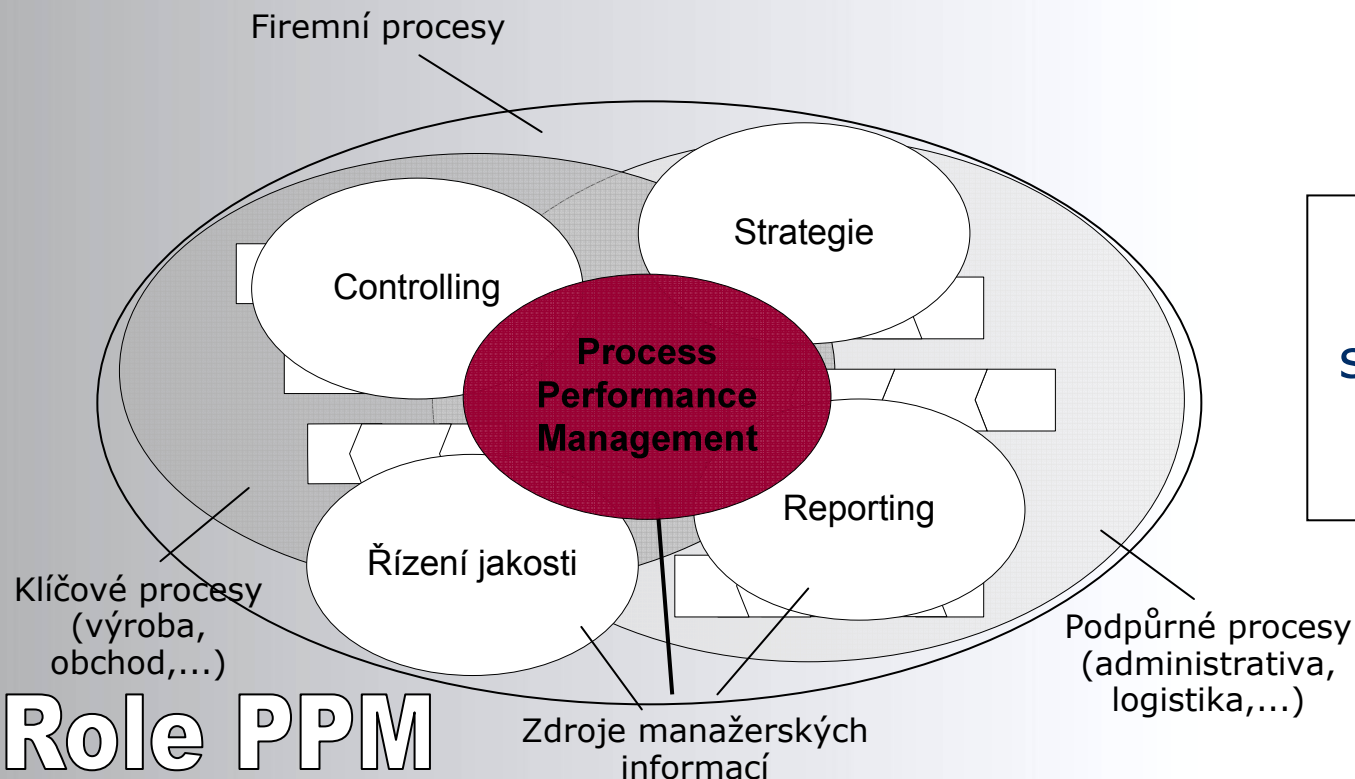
Firemní procesy

Strategie

Controlling

Process Performance Management

Reporting

Řízení jakosti

S

Klíčové procesy (výroba, obchod,...)

Podpůrné procesy (administrativa, logistika,...)

Role PPM

Zdroje manažerských informací